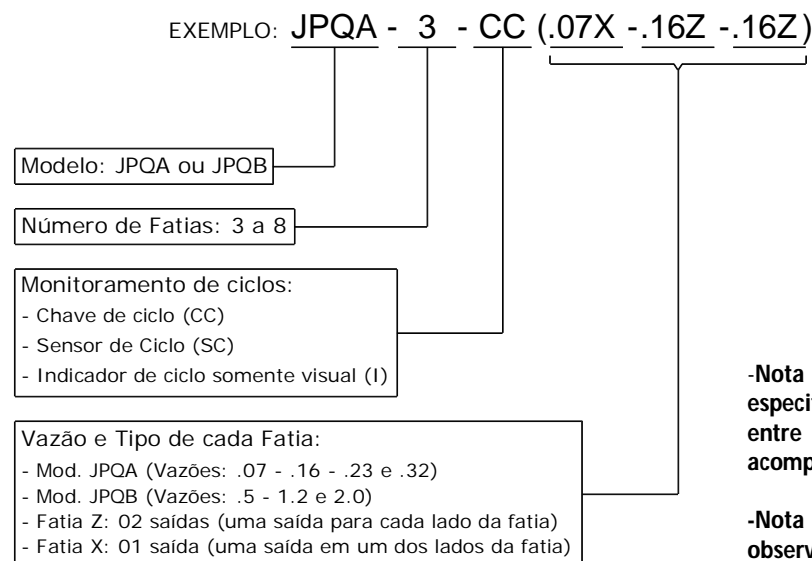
EXEMPLO: JPQA - 3 - CC (.07X - .16Z - .16Z)

Modelo: JPQA ou JPQB

Número de Fatias: 3 a 8

Monitoramento de ciclos:
- Chave de ciclo (CC)
- Sensor de Ciclo (SC)
- Indicador de ciclo somente visual (I)

Vazão e Tipo de cada Fatia:
- Mod. JPQA (Vazões: .07 - .16 - .23 e .32)
- Mod. JPQB (Vazões: .5 - 1.2 e 2.0)
- Fatia Z: 02 saídas (uma saída para cada lado da fatia)
- Fatia X: 01 saída (uma saída em um dos lados da fatia)

-Nota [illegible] especi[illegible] entre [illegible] acomp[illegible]

-Nota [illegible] observ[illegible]